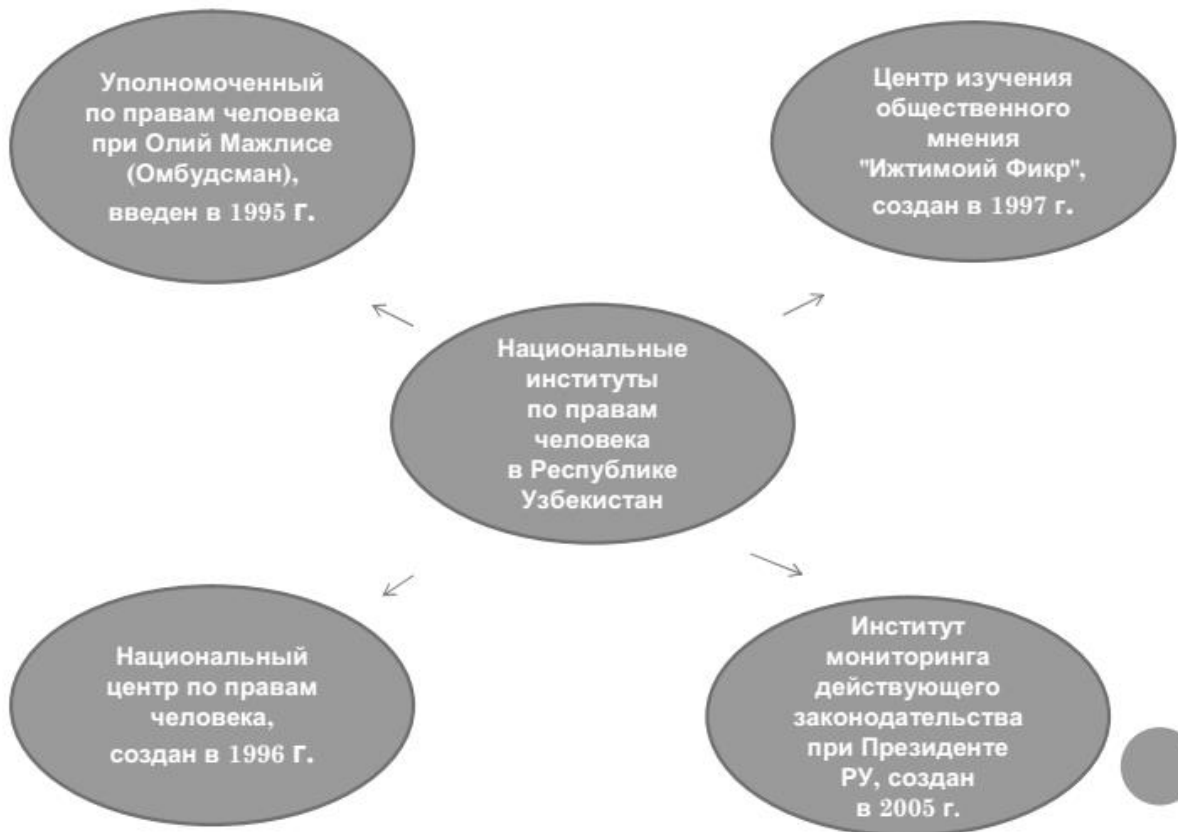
Уполномоченный по правам человека при Олий Мажлисе (Омбудсман), введен в 1995 Г.

Центр изучения общественного мнения "Ижтимоий Фикр", создан в 1997 г.

Национальные институты по правам человека в Республике Узбекистан

Национальный центр по правам человека, создан в 1996 Г.

Институт мониторинга действующего законодательства при Президенте РУ, создан в 2005 г.